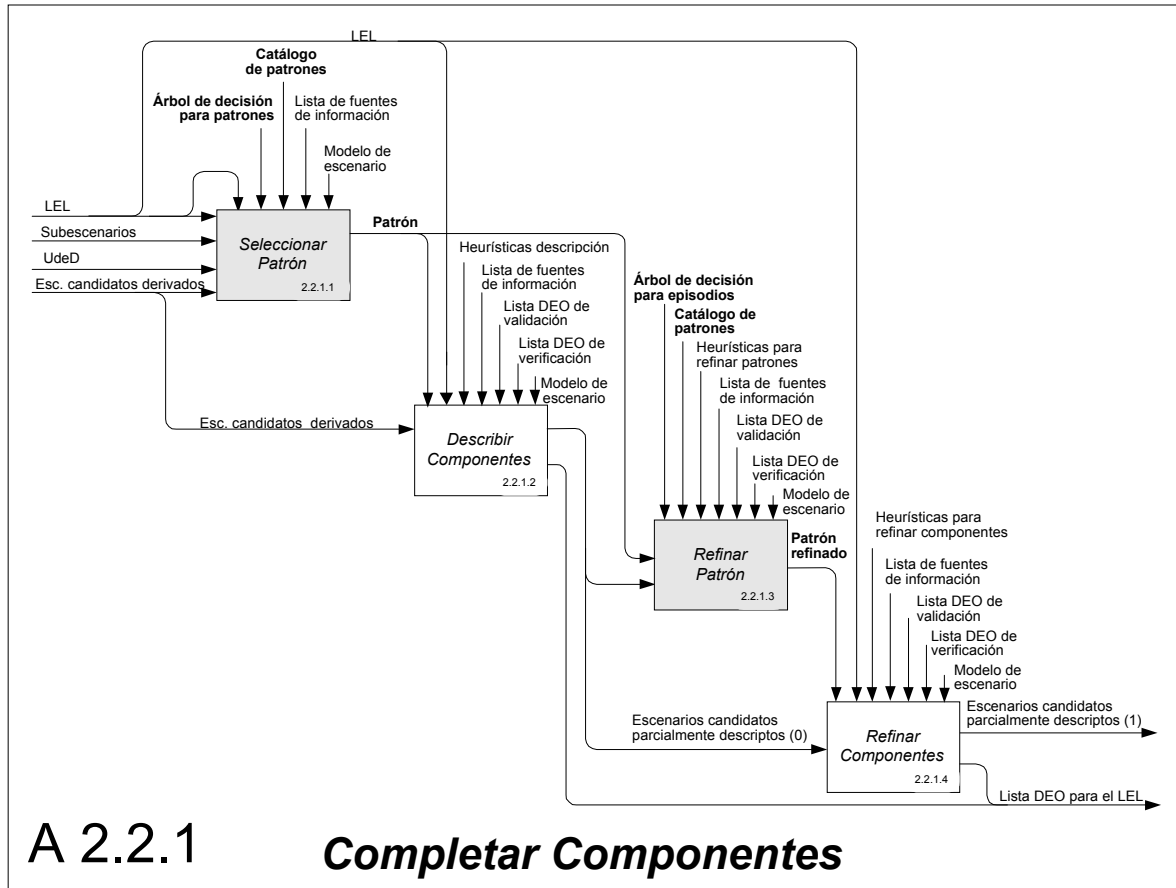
LEL

Catálogo de patrones

Árbol de decisión para patrones

Lista de fuentes de información

Modelo de escenario

LEL

Subescenarios

UdeD

Esc. candidatos derivados

Seleccionar Patrón

2.2.1.1

Patrón

Heurísticas descripción

Lista de fuentes de información

Lista DEO de validación

Lista DEO de verificación

Modelo de escenario

Esc. candidatos derivados

Describir Componentes

2.2.1.2

Árbol de decisión para episodios

Catálogo de patrones

Heurísticas para refinar patrones

Lista de fuentes de información

Lista DEO de validación

Lista DEO de verificación

Modelo de escenario

Refinar Patrón

2.2.1.3

Patrón refinado

Heurísticas para refinar componentes

Lista de fuentes de información

Lista DEO de validación

Lista DEO de verificación

Modelo de escenario

Escenarios candidatos parcialmente descriptos (0)

Refinar Componentes

2.2.1.4

Escenarios candidatos parcialmente descriptos (1)

Lista DEO para el LEL

A 2.2.1

Completar Componentes